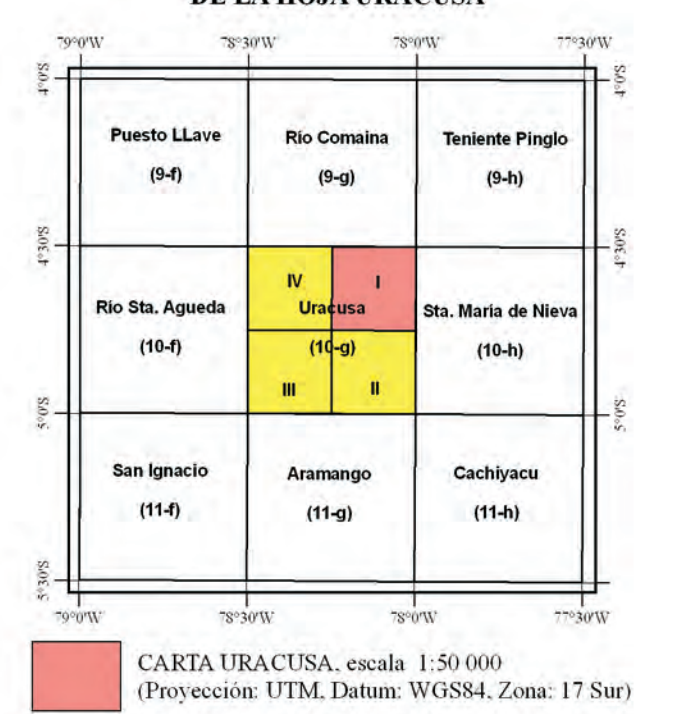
DE LA HOJA URACUSA

79°0'W 78°30'W 78°0'W 77°30'W

4°0'S 4°0'S

Puesto LLave
(9-f)

Río Comaina
(9-g)

Teniente Pinglo
(9-h)

4°30'S 4°30'S

Rio Sta. Agueda
(10-f)

IV
I
Uracusa
(10-g)
III
II

Sta. Maria de Nieva
(10-h)

5°0'S 5°0'S

San Ignacio
(11-f)

Aramango
(11-g)

Cachiyacu
(11-h)

5°30'S 5°30'S

79°0'W 78°30'W 78°0'W 77°30'W

CARTA URACUSA, escala 1:50 000
(Proyección: UTM, Datum: WGS84, Zona: 17 Sur)